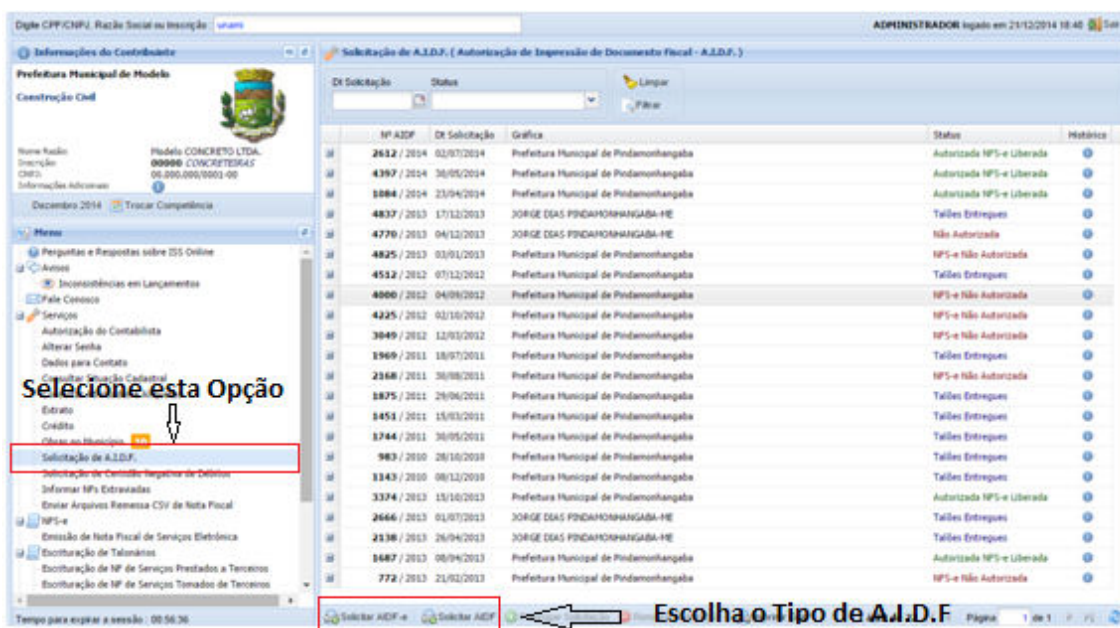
Digite CPF/CNPJ, Razão Social ou Inscrição: unami

ADMINISTRADOR logado em 21/12/2014 18:40 Sair

Informações do Contribuinte

Prefeitura Municipal de Modelo

Construção Civil

Nome Razão: Modelo CONCRETO LTDA.
Inscrição: 00000 CONCRETEIRAS
CNPJ: 00.000.000/0001-00
Informações Adicionais

Dezembro 2014 Trocar Competência

Menu

Perguntas e Respostas sobre ISS Online
Avisos
Inconsistências em Lançamentos
Fale Conosco
Serviços
Autorização do Contabilista
Alterar Senha
Dados para Contato
Consultar Situação Cadastral
Selecione esta Opção
Extrato
Crédito
Obras no Município
Solicitação de A.I.D.F.
Solicitação de Certidão Negativa de Débitos
Informar NFs Extraviadas
Enviar Arquivos Remessa CSV de Nota Fiscal
NFS-e
Emissão de Nota Fiscal de Serviços Eletrônica
Escrituração de Talonários
Escrituração de NF de Serviços Prestados a Terceiros
Escrituração de NF de Serviços Tomados de Terceiros

Tempo para expirar a sessão : 00:56:36

Solicitação de A.I.D.F. ( Autorização de Impressão de Documento Fiscal - A.I.D.F. )

Dt Solicitação
Status
Limpar
Filtrar

| | Nº AIDF | Dt Solicitação | Gráfica | Status | Histórico |
|---|---|---|---|---|---|
| | 2612 / 2014 | 02/07/2014 | Prefeitura Municipal de Pindamonhangaba | Autorizada NFS-e Liberada | |
| | 4397 / 2014 | 30/05/2014 | Prefeitura Municipal de Pindamonhangaba | Autorizada NFS-e Liberada | |
| | 1084 / 2014 | 23/04/2014 | Prefeitura Municipal de Pindamonhangaba | Autorizada NFS-e Liberada | |
| | 4837 / 2013 | 17/12/2013 | JORGE DIAS PINDAMONHANGABA-ME | Talões Entregues | |
| | 4770 / 2013 | 04/12/2013 | JORGE DIAS PINDAMONHANGABA-ME | Não Autorizada | |
| | 4825 / 2013 | 03/01/2013 | Prefeitura Municipal de Pindamonhangaba | NFS-e Não Autorizada | |
| | 4512 / 2012 | 07/12/2012 | Prefeitura Municipal de Pindamonhangaba | Talões Entregues | |
| | 4000 / 2012 | 04/09/2012 | Prefeitura Municipal de Pindamonhangaba | NFS-e Não Autorizada | |
| | 4225 / 2012 | 02/10/2012 | Prefeitura Municipal de Pindamonhangaba | NFS-e Não Autorizada | |
| | 3049 / 2012 | 12/03/2012 | Prefeitura Municipal de Pindamonhangaba | NFS-e Não Autorizada | |
| | 1969 / 2011 | 18/07/2011 | Prefeitura Municipal de Pindamonhangaba | Talões Entregues | |
| | 2168 / 2011 | 30/08/2011 | Prefeitura Municipal de Pindamonhangaba | NFS-e Não Autorizada | |
| | 1875 / 2011 | 29/06/2011 | Prefeitura Municipal de Pindamonhangaba | Talões Entregues | |
| | 1451 / 2011 | 15/03/2011 | Prefeitura Municipal de Pindamonhangaba | Talões Entregues | |
| | 1744 / 2011 | 30/05/2011 | Prefeitura Municipal de Pindamonhangaba | Talões Entregues | |
| | 983 / 2010 | 28/10/2010 | Prefeitura Municipal de Pindamonhangaba | Talões Entregues | |
| | 1143 / 2010 | 08/12/2010 | Prefeitura Municipal de Pindamonhangaba | Talões Entregues | |
| | 3374 / 2013 | 15/10/2013 | Prefeitura Municipal de Pindamonhangaba | Autorizada NFS-e Liberada | |
| | 2666 / 2013 | 01/07/2013 | JORGE DIAS PINDAMONHANGABA-ME | Talões Entregues | |
| | 2138 / 2013 | 26/04/2013 | JORGE DIAS PINDAMONHANGABA-ME | Talões Entregues | |
| | 1687 / 2013 | 08/04/2013 | Prefeitura Municipal de Pindamonhangaba | Autorizada NFS-e Liberada | |
| | 772 / 2013 | 21/02/2013 | Prefeitura Municipal de Pindamonhangaba | NFS-e Não Autorizada | |

Solicitar AIDF-e Solicitar AIDF Escolha o Tipo de A.I.D.F Página 1 de 1